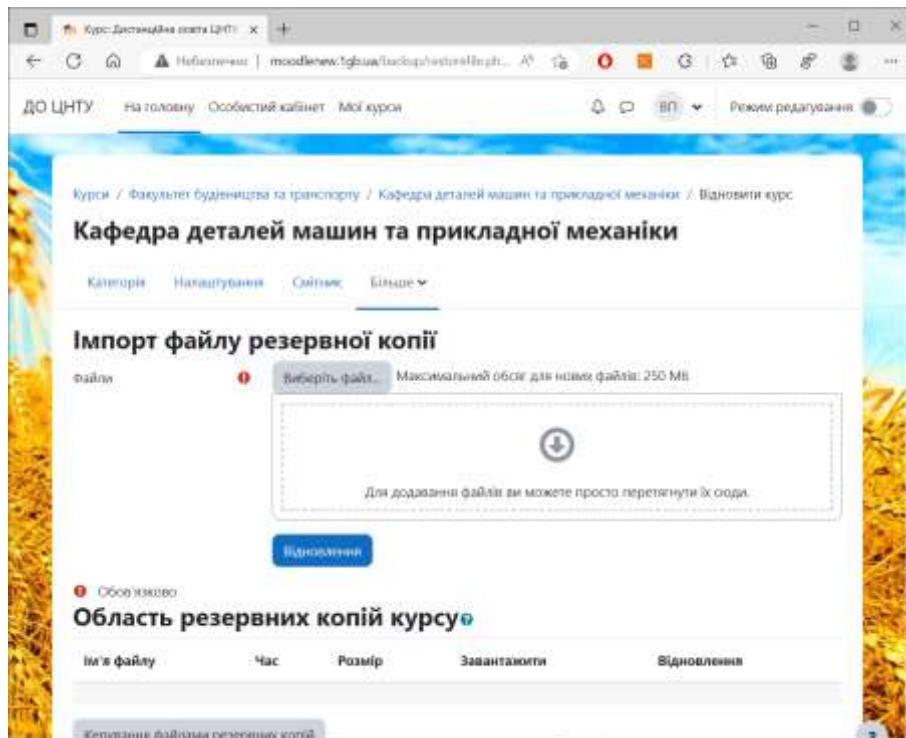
Курс: Дистанційна освіта ЦНТУ ×
Небезпечно | moodlenew.kntu.kr.ua/backup/restorefile.ph...

ДО ЦНТУ На головну Особистий кабінет Мої курси
ВП
Режим редагування

Курси / Факультет будівництва та транспорту / Кафедра деталей машин та прикладної механіки / Відновити курс

Кафедра деталей машин та прикладної механіки

Категорія Налаштування Світлик Більше

Імпорт файлу резервної копії

Файли
Виберіть файл... Максимальний обсяг для нових файлів: 250 MB

Для додавання файлів ви можете просто перетягнути їх сюди.

Відновлення

Обов'язково

Область резервних копій курсу

| Ім'я файлу | Час | Розмір | Завантажити | Відновлення |
|---|---|---|---|---|

Керування файлами резервних копій